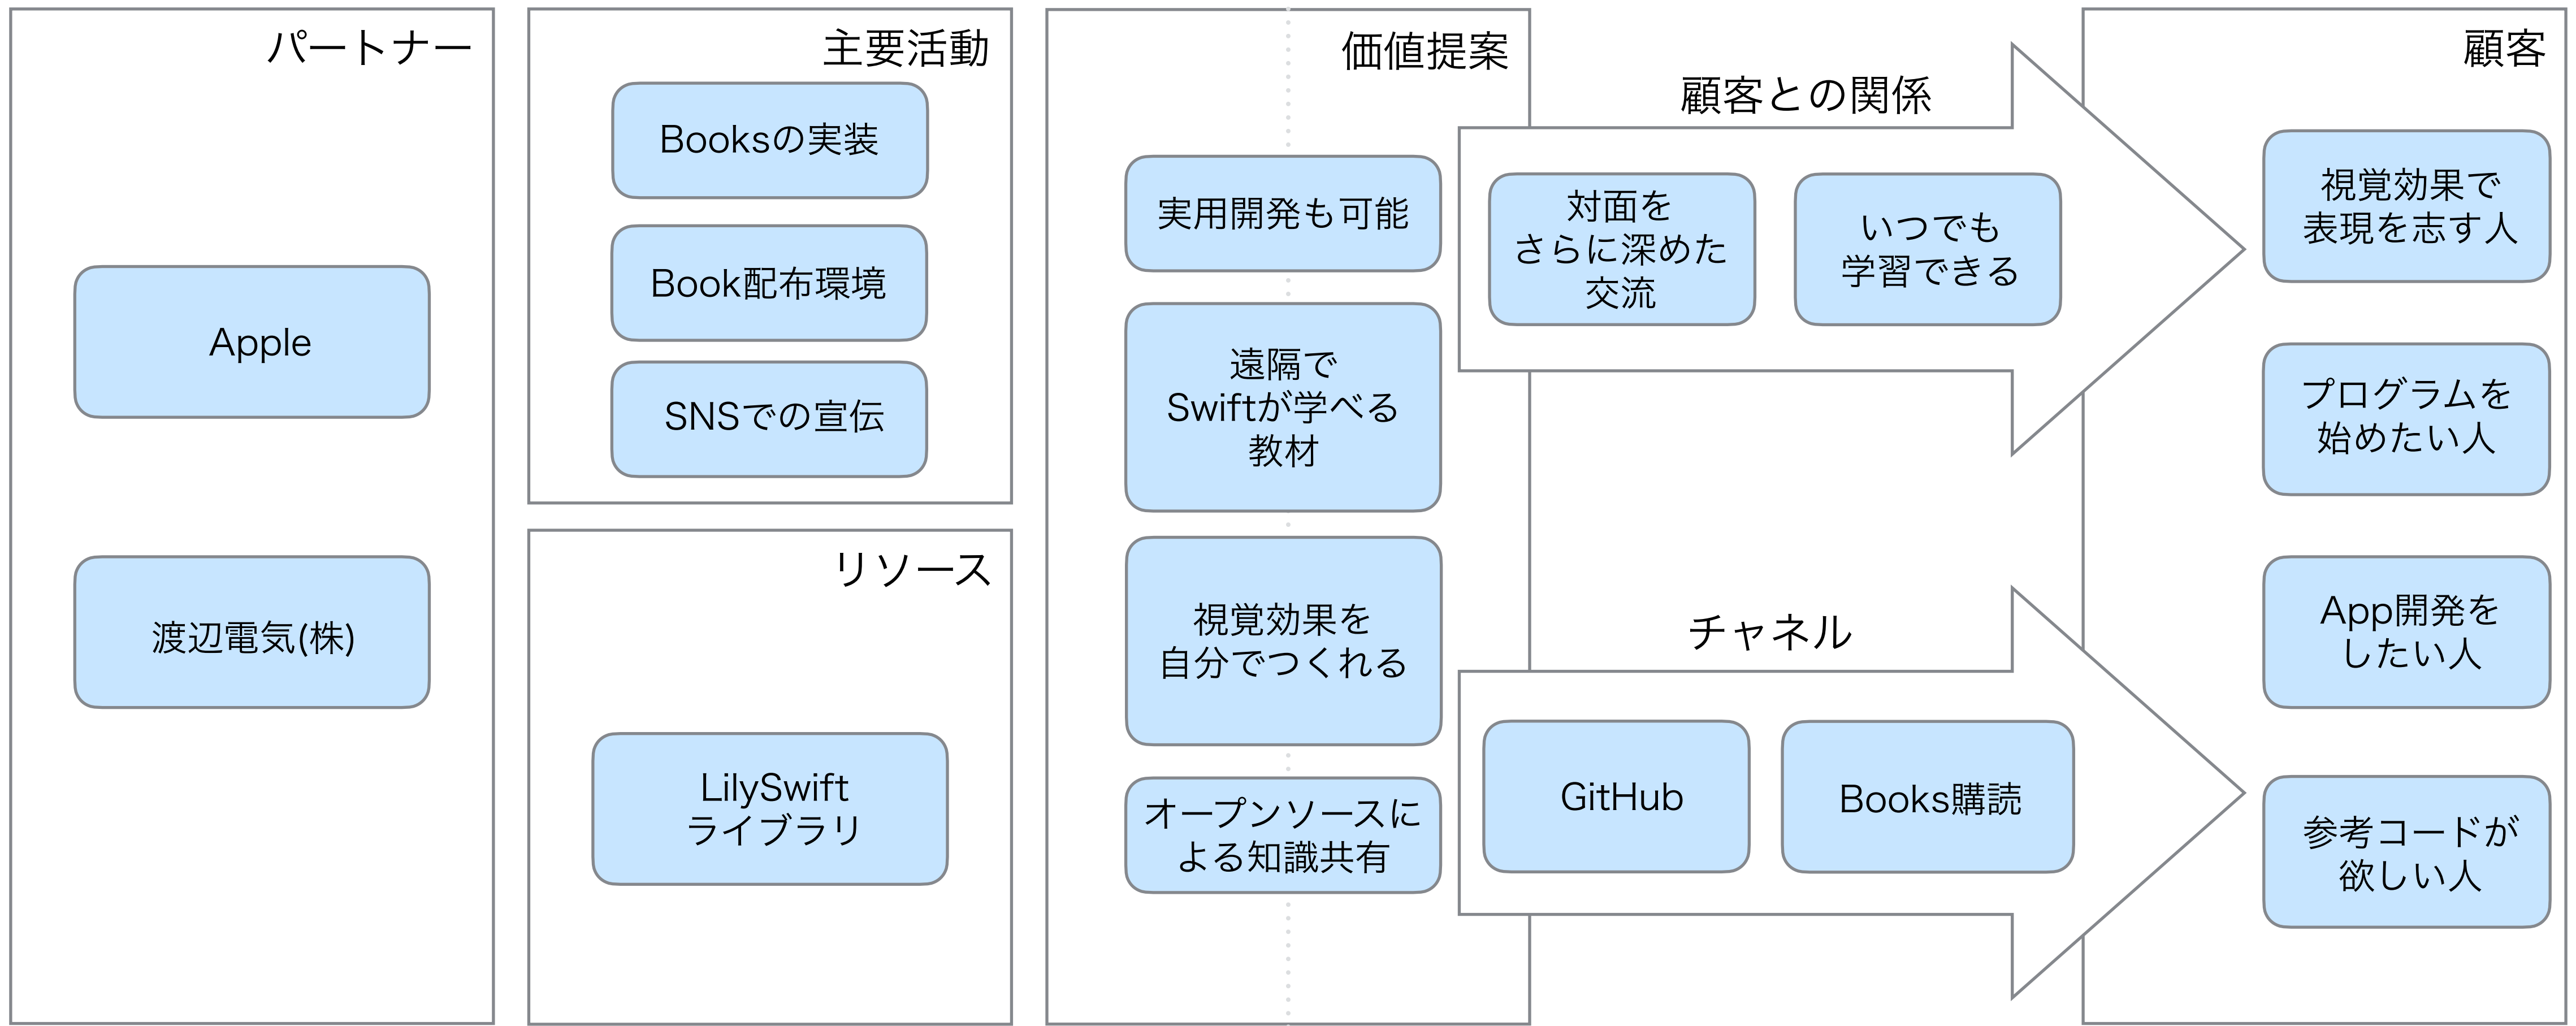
パートナー

Apple

渡辺電気(株)

主要活動

Booksの実装

Book配布環境

SNSでの宣伝

リソース

LilySwift
ライブラリ

価値提案

実用開発も可能

遠隔で
Swiftが学べる
教材

視覚効果を
自分でつくれる

オープンソースに
よる知識共有

顧客との関係

対面を
さらに深めた
交流

いつでも
学習できる

チャネル

GitHub

Books購読

顧客

視覚効果で
表現を志す人

プログラムを
始めたい人

App開発を
したい人

参考コードが
欲しい人